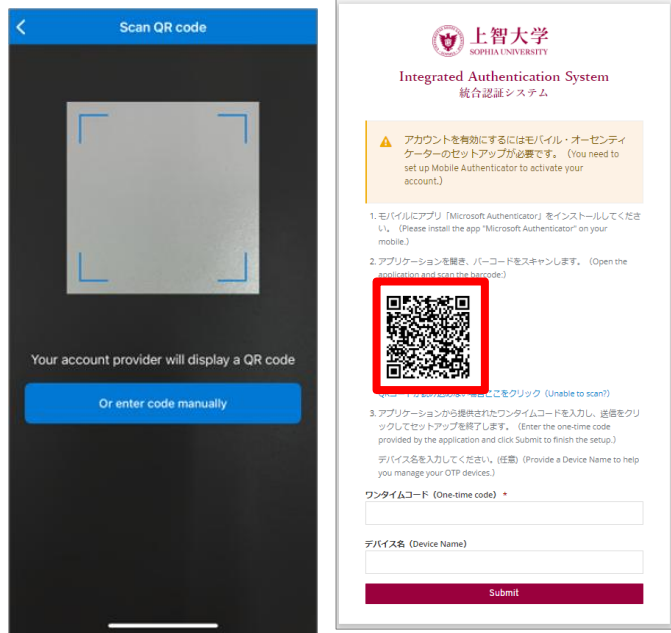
Scan QR code

Your account provider will display a QR code

Or enter code manually

上智大学
SOPHIA UNIVERSITY

Integrated Authentication System
統合認証システム

アカウントを有効にするにはモバイル・オーセンティケーターのセットアップが必要です。（You need to set up Mobile Authenticator to activate your account.）

1. モバイルにアプリ「Microsoft Authenticator」をインストールしてください。（Please install the app "Microsoft Authenticator" on your mobile.）

2. アプリケーションを開き、バーコードをスキャンします。（Open the application and scan the barcode:）

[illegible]ここをクリック（Unable to scan?）

3. アプリケーションから提供されたワンタイムコードを入力し、送信をクリックしてセットアップを終了します。（Enter the one-time code provided by the application and click Submit to finish the setup.）

デバイス名を入力してください。(任意)（Provide a Device Name to help you manage your OTP devices.）

ワンタイムコード（One-time code）*

デバイス名（Device Name）

Submit